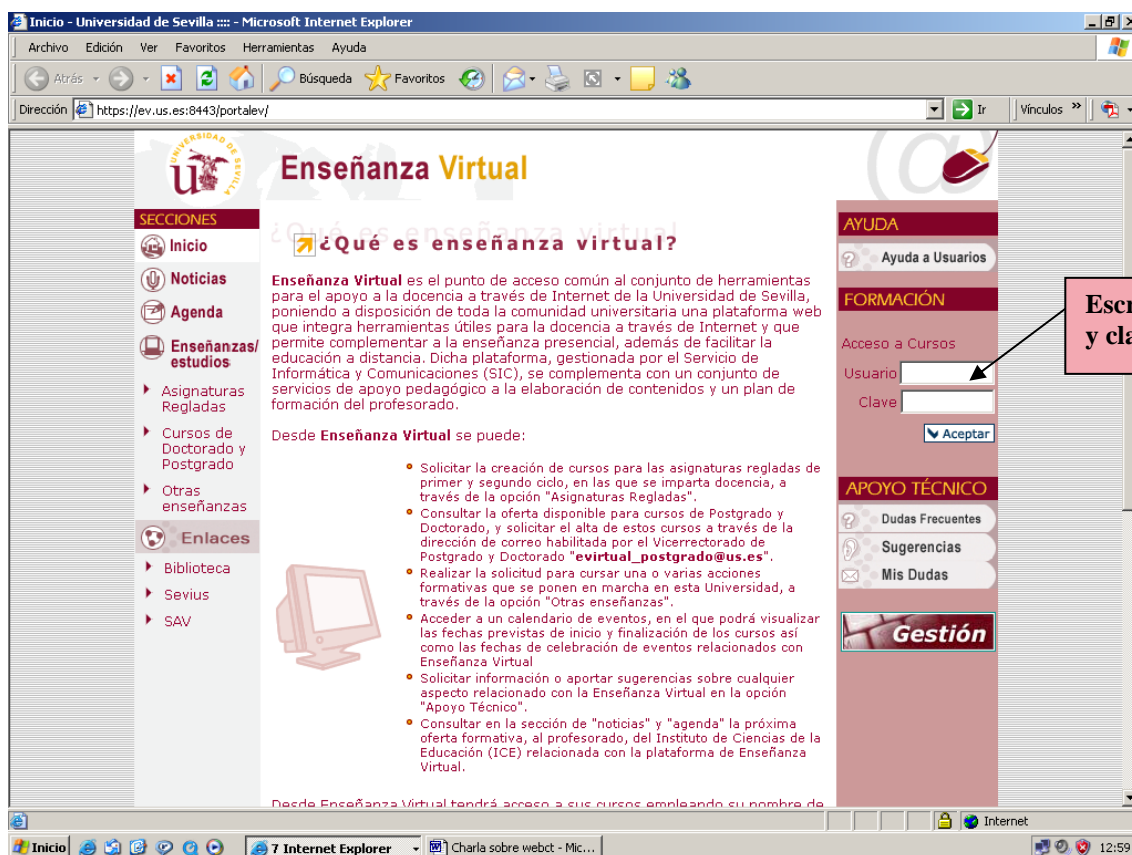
Inicio - Universidad de Sevilla :::: - Microsoft Internet Explorer

Archivo Edición Ver Favoritos Herramientas Ayuda

Atrás Búsqueda Favoritos

Dirección https://ev.us.es:8443/portalev/ Ir Vínculos

UNIVERSIDAD DE SEVILLA

Enseñanza Virtual

SECCIONES
Inicio
Noticias
Agenda
Enseñanzas/ estudios
Asignaturas Regladas
Cursos de Doctorado y Postgrado
Otras enseñanzas
Enlaces
Biblioteca
Sevius
SAV

¿Qué es enseñanza virtual?

¿Qué es enseñanza virtual?

Enseñanza Virtual es el punto de acceso común al conjunto de herramientas para el apoyo a la docencia a través de Internet de la Universidad de Sevilla, poniendo a disposición de toda la comunidad universitaria una plataforma web que integra herramientas útiles para la docencia a través de Internet y que permite complementar a la enseñanza presencial, además de facilitar la educación a distancia. Dicha plataforma, gestionada por el Servicio de Informática y Comunicaciones (SIC), se complementa con un conjunto de servicios de apoyo pedagógico a la elaboración de contenidos y un plan de formación del profesorado.

Desde Enseñanza Virtual se puede:

- Solicitar la creación de cursos para las asignaturas regladas de primer y segundo ciclo, en las que se imparta docencia, a través de la opción "Asignaturas Regladas".
- Consultar la oferta disponible para cursos de Postgrado y Doctorado, y solicitar el alta de estos cursos a través de la dirección de correo habilitada por el Vicerrectorado de Postgrado y Doctorado "evirtual_postgrado@us.es".
- Realizar la solicitud para cursar una o varias acciones formativas que se ponen en marcha en esta Universidad, a través de la opción "Otras enseñanzas".
- Acceder a un calendario de eventos, en el que podrá visualizar las fechas previstas de inicio y finalización de los cursos así como las fechas de celebración de eventos relacionados con Enseñanza Virtual
- Solicitar información o aportar sugerencias sobre cualquier aspecto relacionado con la Enseñanza Virtual en la opción "Apoyo Técnico".
- Consultar en la sección de "noticias" y "agenda" la próxima oferta formativa, al profesorado, del Instituto de Ciencias de la Educación (ICE) relacionada con la plataforma de Enseñanza Virtual.

Desde Enseñanza Virtual tendrá acceso a sus cursos empleando su nombre de

AYUDA
Ayuda a Usuarios
FORMACIÓN
Acceso a Cursos
Usuario
Clave
Aceptar
APOYO TÉCNICO
Dudas Frecuentes
Sugerencias
Mis Dudas
Gestión

Escr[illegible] y cla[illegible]

Internet
Inicio 7 Internet Explorer Charla sobre webct - Mic... 12:59